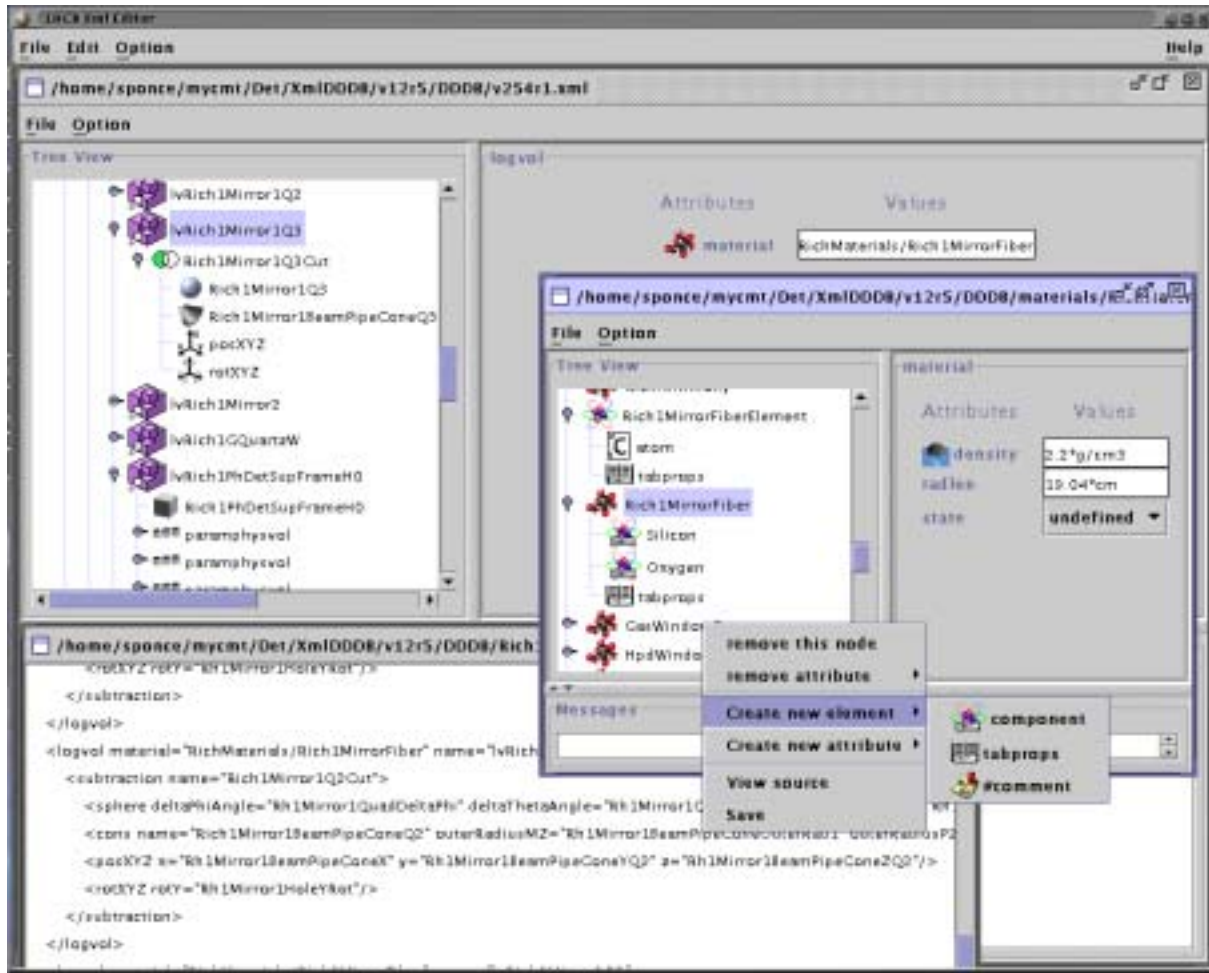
LHCb Xml Editor

File Edit Option Help

/home/sponce/mycmt/Det/XmlDDDB/v12r5/DDDB/v254r1.xml

File Option

Tree View

lvRich1Mirror1Q2
lvRich1Mirror1Q3
Rich1Mirror1Q3Cut
Rich1Mirror1Q3
Rich1Mirror1BeamPipeConeQ3
posXYZ
rotXYZ
lvRich1Mirror2
lvRich1GQuartzW
lvRich1PhDetSupFrameH0
Rich1PhDetSupFrameH0
paramphysvol
paramphysvol

logvol

Attributes Values

material RichMaterials/Rich1MirrorFiber

/home/sponce/mycmt/Det/XmlDDDB/v12r5/DDDB/materials/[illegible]

File Option

Tree View

Rich1MirrorFiberElement
atom
tabprops
Rich1MirrorFiber
Silicon
Oxygen
tabprops
GasWindow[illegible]
HpdWindo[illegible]

material

Attributes Values

density 2.2*g/cm3
radlen 19.04*cm
state undefined

Messages

remove this node
remove attribute
Create new element
Create new attribute
View source
Save

component
tabprops
#comment

/home/sponce/mycmt/Det/XmlDDDB/v12r5/DDDB/Rich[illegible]

<rotXYZ rotY="Rh1Mirror1HoleYRot"/>
</subtraction>
</logvol>
<logvol material="RichMaterials/Rich1MirrorFiber" name="lvRich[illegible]
<subtraction name="Rich1Mirror1Q2Cut">
<sphere deltaPhiAngle="Rh1Mirror1QuadDeltaPhi" deltaThetaAngle="Rh1Mirror1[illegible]
<cons name="Rich1Mirror1BeamPipeConeQ2" outerRadiusMZ="Rh1Mirror1BeamPipe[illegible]
<posXYZ x="Rh1Mirror1BeamPipeConeX" y="Rh1Mirror1BeamPipeConeYQ2" z="Rh1Mirror1BeamPipeConeZQ2"/>
<rotXYZ rotY="Rh1Mirror1HoleYRot"/>
</subtraction>
</logvol>